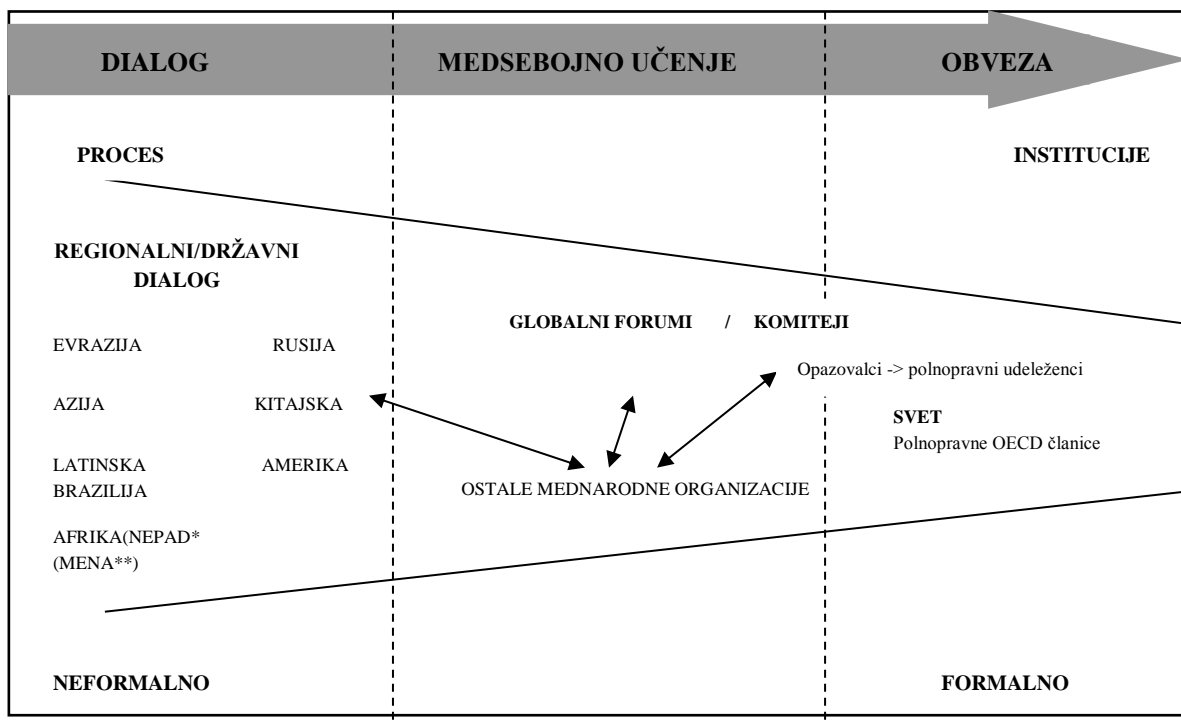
DIALOG

MEDSEBOJNO UČENJE

OBVEZA

PROCES

INSTITUCIJE

REGIONALNI/DRŽAVNI DIALOG

EVRAZIJA RUSIJA

AZIJA KITAJSKA

LATINSKA AMERIKA BRAZILIJA

AFRIKA(NEPAD* (MENA**)

GLOBALNI FORUMI / KOMITEJI

OSTALE MEDNARODNE ORGANIZACIJE

Opazovalci -> polnopravni udeleženci

SVET
Polnopravne OECD članice

NEFORMALNO

FORMALNO